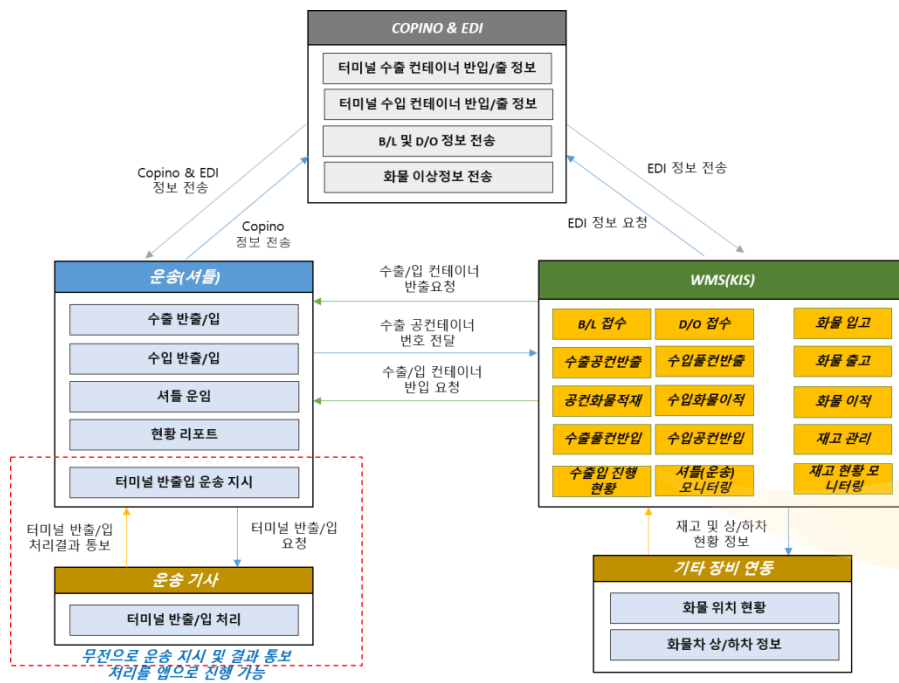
COPINO & EDI

터미널 수출 컨테이너 반입/출 정보

터미널 수입 컨테이너 반입/출 정보

B/L 및 D/O 정보 전송

화물 이상정보 전송

Copino & EDI 정보 전송

Copino 정보 전송

EDI 정보 전송

EDI 정보 요청

운송(셔틀)

수출 반출/입

수입 반출/입

셔틀 운임

현황 리포트

터미널 반출입 운송 지시

수출/입 컨테이너 반출요청

수출 공컨테이너 번호 전달

수출/입 컨테이너 반입 요청

WMS(KIS)

B/L 접수

D/O 접수

화물 입고

수출공컨반출

수입풀컨반출

화물 출고

공컨화물적재

수입화물이적

화물 이적

수출풀컨반입

수입공컨반입

재고 관리

수출입 진행 현황

셔틀(운송) 모니터링

재고 현황 모니터링

터미널 반출/입 처리결과 통보

터미널 반출/입 요청

운송 기사

터미널 반출/입 처리

무전으로 운송 지시 및 결과 통보 처리를 앱으로 진행 가능

재고 및 상/하차 현황 정보

기타 장비 연동

화물 위치 현황

화물차 상/하차 정보